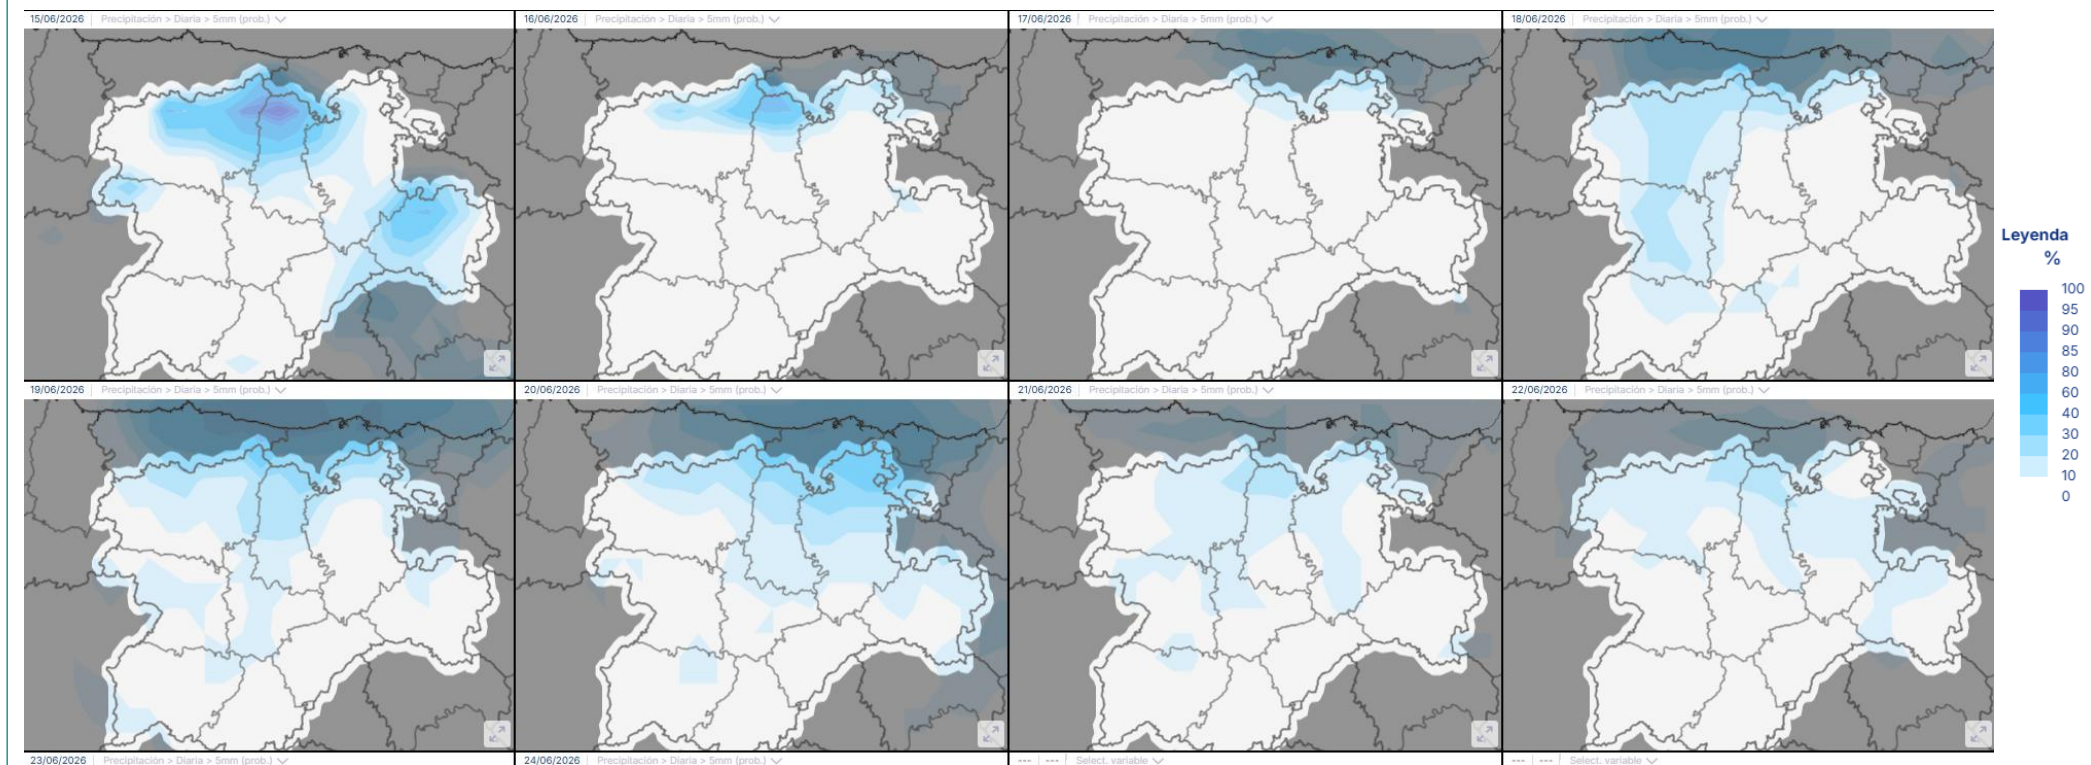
15/06/2026 | Precipitación > Diaria > 5mm (prob.)

16/06/2026 | Precipitación > Diaria > 5mm (prob.)

17/06/2026 | Precipitación > Diaria > 5mm (prob.)

18/06/2026 | Precipitación > Diaria > 5mm (prob.)

Leyenda
%
100
95
90
85
80
60
40
30
20
10
0

19/06/2026 | Precipitación > Diaria > 5mm (prob.)

20/06/2026 | Precipitación > Diaria > 5mm (prob.)

21/06/2026 | Precipitación > Diaria > 5mm (prob.)

22/06/2026 | Precipitación > Diaria > 5mm (prob.)

23/06/2026 | Precipitación > Diaria > 5mm (prob.)

24/06/2026 | Precipitación > Diaria > 5mm (prob.)

--- | --- | Select. variable

--- | --- | Select. variable